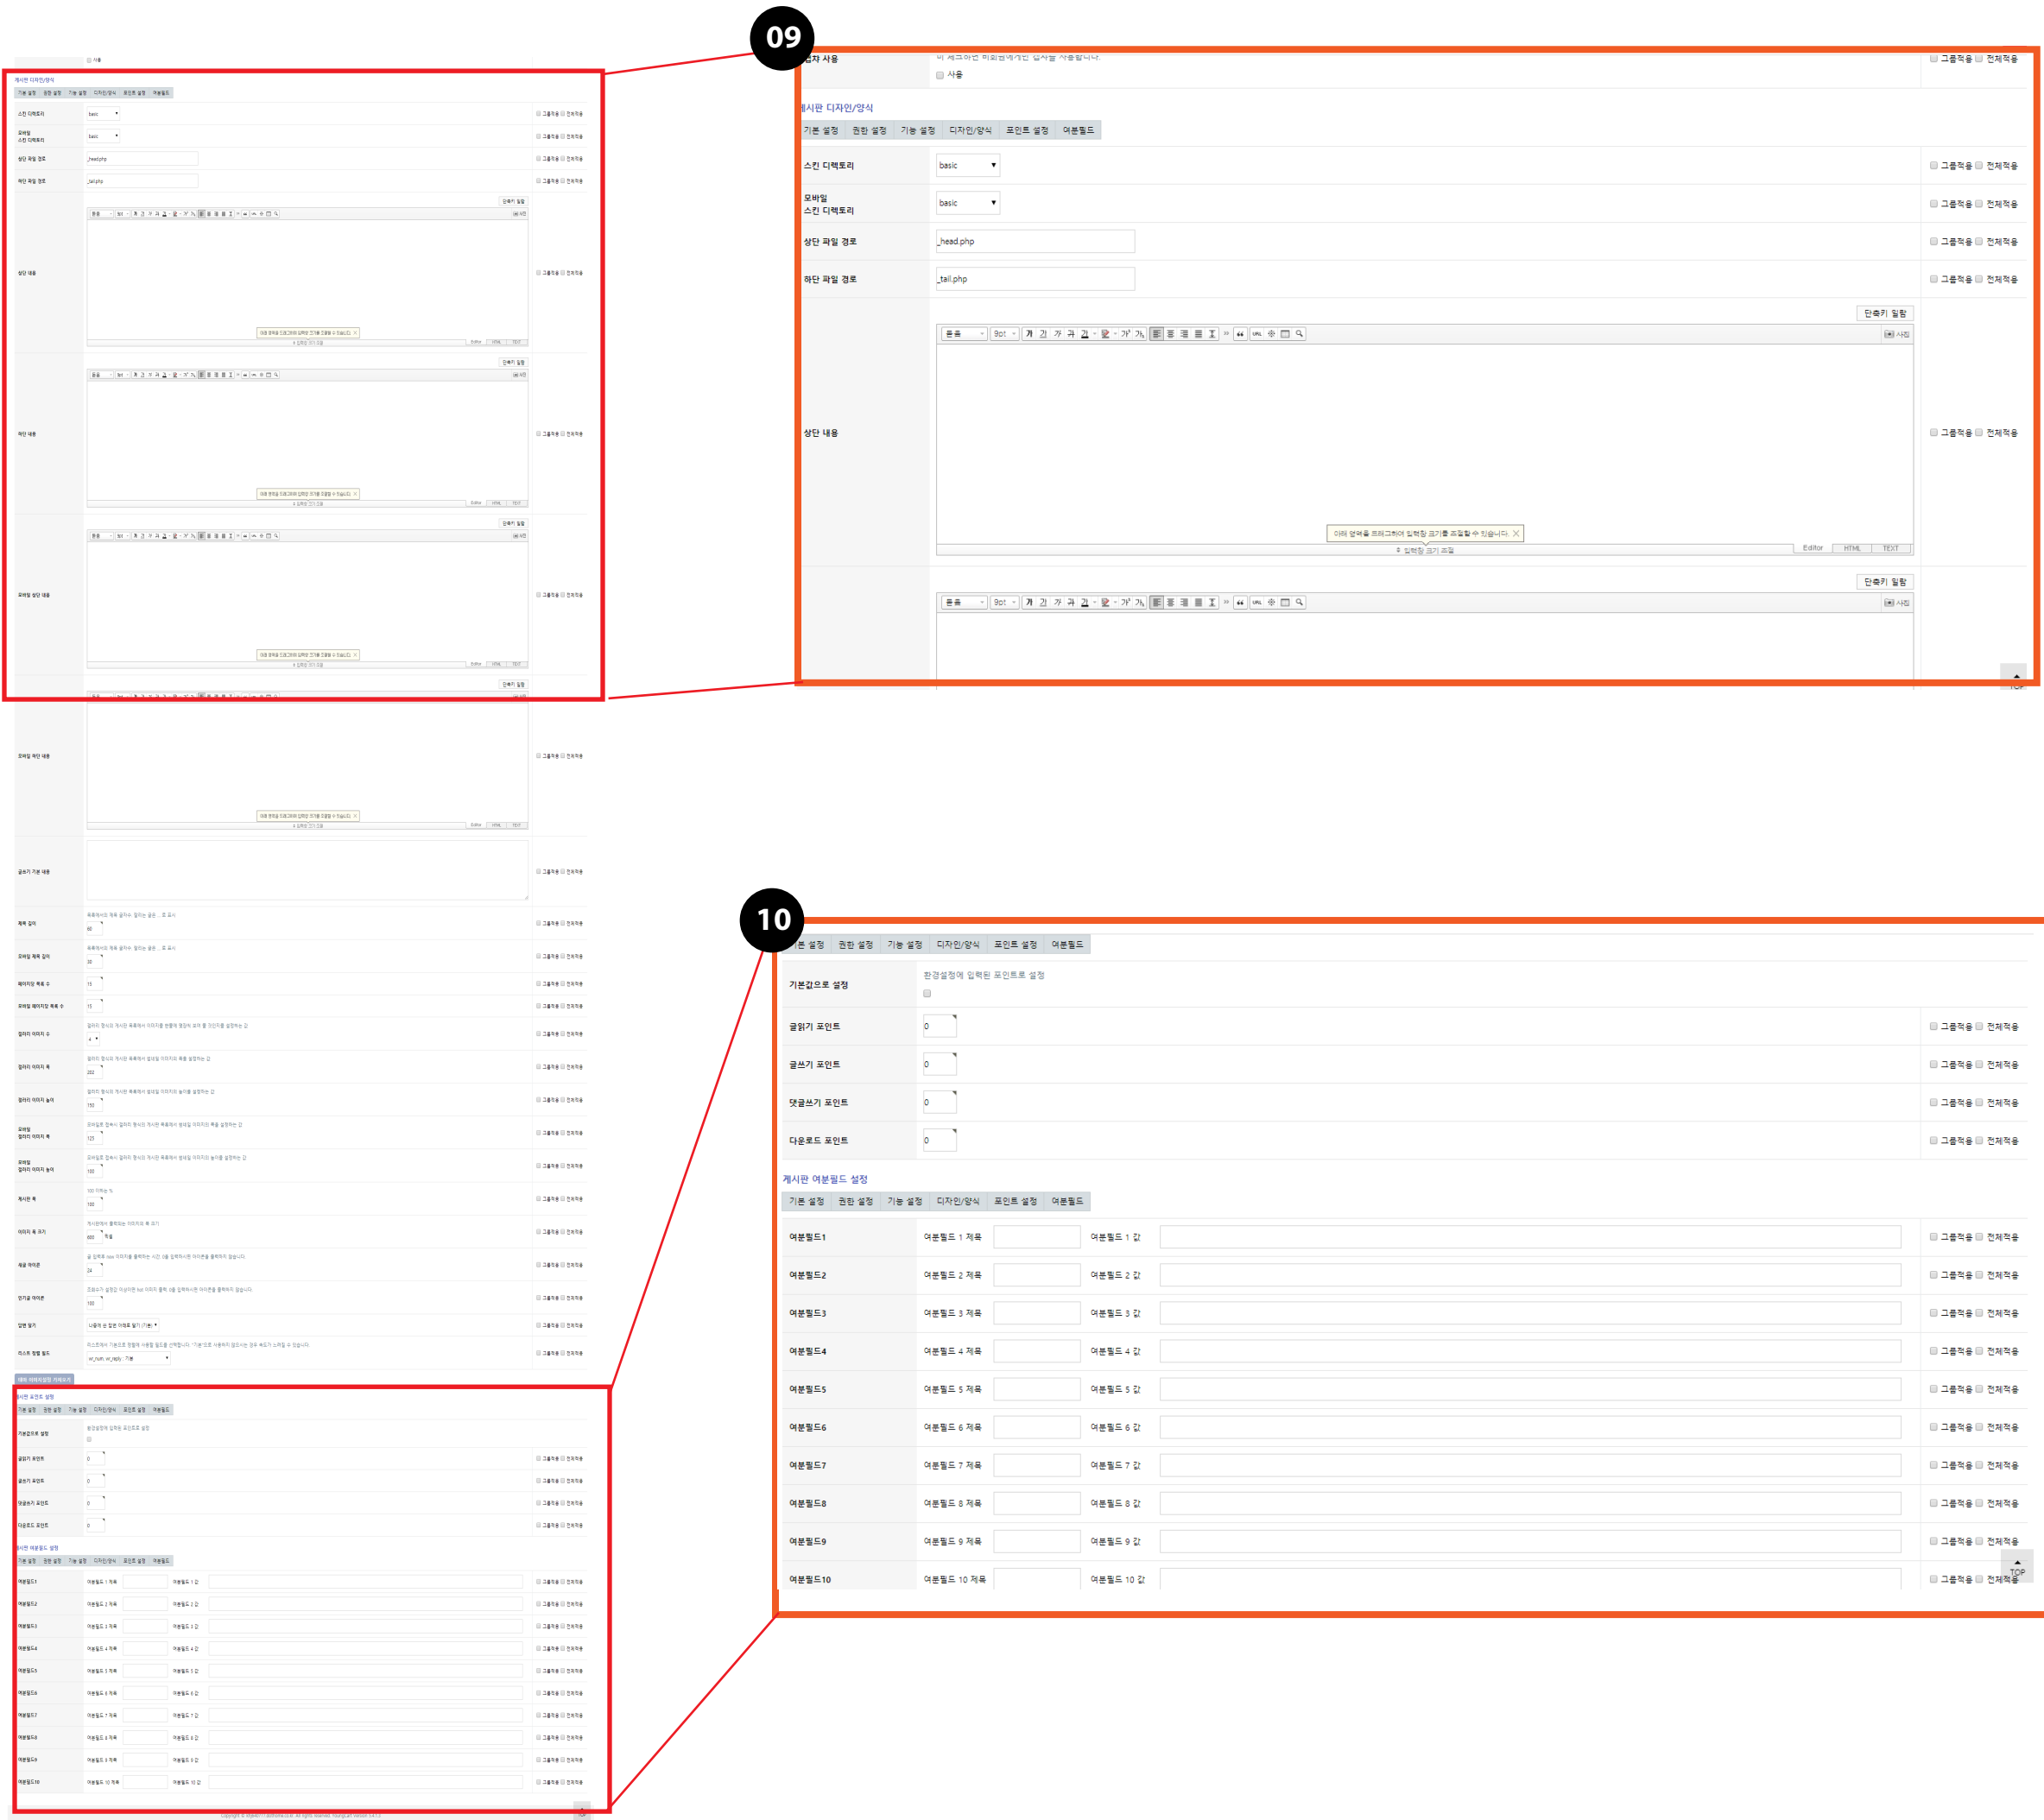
09

답차 사용

사용

그룹적용 전체적용

게시판 디자인/양식

| 기본 설정 | 권한 설정 | 기능 설정 | 디자인/양식 | 포인트 설정 | 여분필드 |
|---|---|---|---|---|---|

스킨 디렉토리 basic 그룹적용 전체적용

모바일 스킨 디렉토리 basic 그룹적용 전체적용

상단 파일 경로 _head.php 그룹적용 전체적용

하단 파일 경로 _tail.php 그룹적용 전체적용

단축키 일람

상단 내용

아래 영역을 드래그하여 입력창 크기를 조절할 수 있습니다.

입력창 크기 조절

Editor HTML TEXT

그룹적용 전체적용

단축키 일람

10

| 기본 설정 | 권한 설정 | 기능 설정 | 디자인/양식 | 포인트 설정 | 여분필드 |
|---|---|---|---|---|---|

기본값으로 설정 환경설정에 입력된 포인트로 설정

글읽기 포인트 0 그룹적용 전체적용

글쓰기 포인트 0 그룹적용 전체적용

댓글쓰기 포인트 0 그룹적용 전체적용

다운로드 포인트 0 그룹적용 전체적용

게시판 여분필드 설정

| 기본 설정 | 권한 설정 | 기능 설정 | 디자인/양식 | 포인트 설정 | 여분필드 |
|---|---|---|---|---|---|

| 여분필드1 | 여분필드 1 제목 | 여분필드 1 값 | 그룹적용 전체적용 |
|---|---|---|---|
| 여분필드2 | 여분필드 2 제목 | 여분필드 2 값 | 그룹적용 전체적용 |
| 여분필드3 | 여분필드 3 제목 | 여분필드 3 값 | 그룹적용 전체적용 |
| 여분필드4 | 여분필드 4 제목 | 여분필드 4 값 | 그룹적용 전체적용 |
| 여분필드5 | 여분필드 5 제목 | 여분필드 5 값 | 그룹적용 전체적용 |
| 여분필드6 | 여분필드 6 제목 | 여분필드 6 값 | 그룹적용 전체적용 |
| 여분필드7 | 여분필드 7 제목 | 여분필드 7 값 | 그룹적용 전체적용 |
| 여분필드8 | 여분필드 8 제목 | 여분필드 8 값 | 그룹적용 전체적용 |
| 여분필드9 | 여분필드 9 제목 | 여분필드 9 값 | 그룹적용 전체적용 |
| 여분필드10 | 여분필드 10 제목 | 여분필드 10 값 | 그룹적용 전체적용 |

TOP